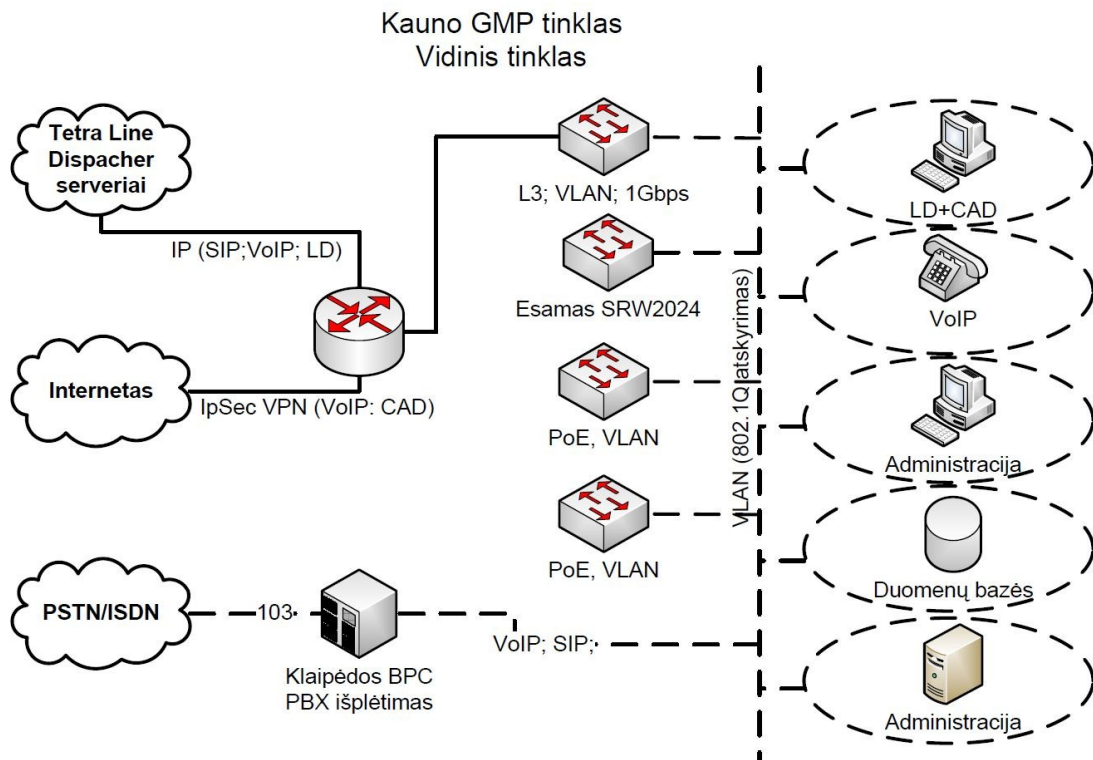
Kauno GMP tinklas
Vidinis tinklas

Tetra Line Dispacher serveriai

IP (SIP;VoIP; LD)

Internetas

IpSec VPN (VoIP: CAD)

L3; VLAN; 1Gbps

Esamas SRW2024

PoE, VLAN

PoE, VLAN

VLAN (802.1Q atskyrimas)

LD+CAD

VoIP

Administracija

Duomenų bazės

Administracija

PSTN/ISDN

103

Klaipėdos BPC PBX išplėtimas

VoIP; SIP;